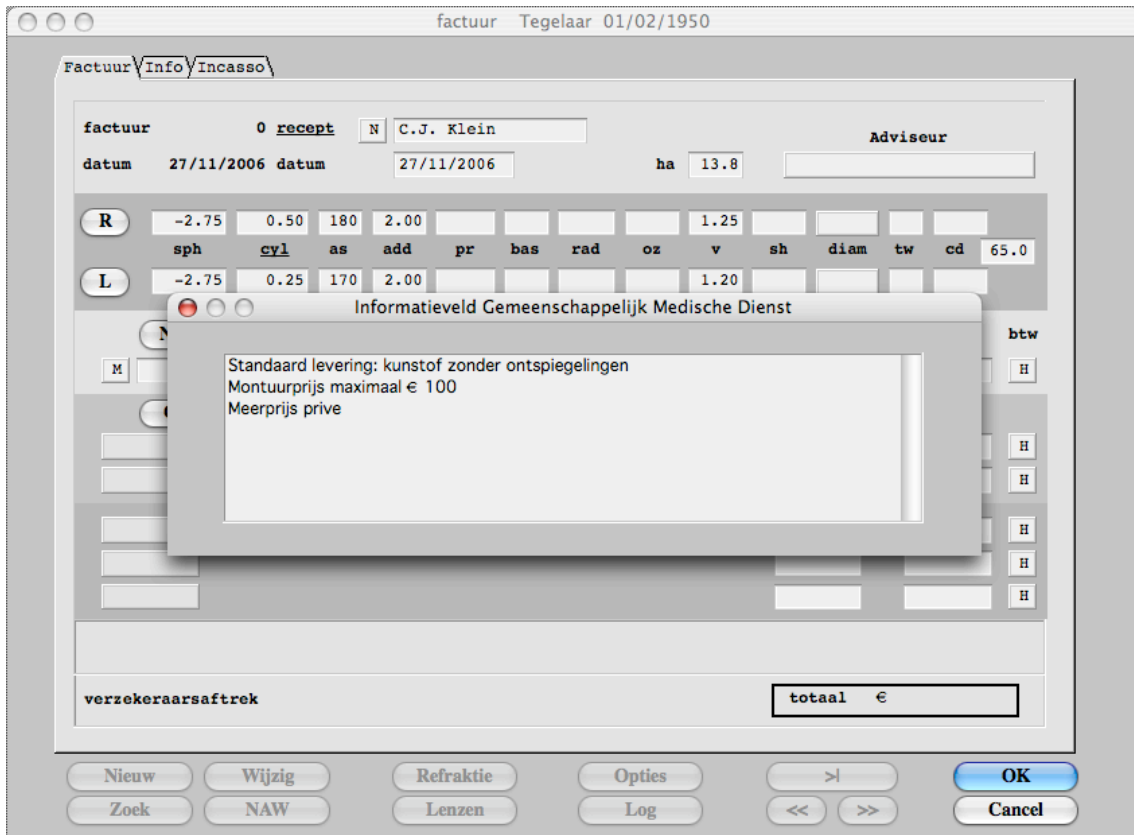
factuur Tegelaar 01/02/1950

Factuur Info Incasso

factuur 0 recept N C.J. Klein

Adviseur

datum 27/11/2006 datum 27/11/2006 ha 13.8

R -2.75 0.50 180 2.00 1.25

sph cyl as add pr bas rad oz v sh diam tw cd 65.0

L -2.75 0.25 170 2.00 1.20

Informatieveld Gemeenschappelijk Medische Dienst

Standaard levering: kunstof zonder ontspiegelingen
Montuurprijs maximaal € 100
Meerprijs prive

btw

M H

H

H

H

H

H

verzekeraarsaftrek

totaal €

Nieuw Wijzig Refraktie Opties >| OK

Zoek NAW Lenzen Log << >> Cancel